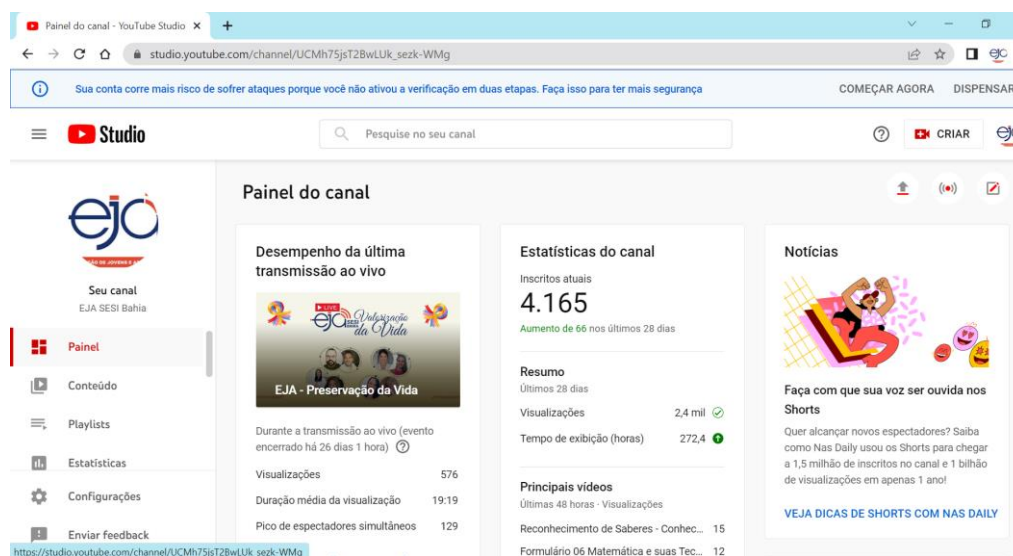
Painel do canal - YouTube Studio ×

studio.youtube.com/channel/UCMh75jsT2BwLUk_sezk-WMg

Sua conta corre mais risco de sofrer ataques porque você não ativou a verificação em duas etapas. Faça isso para ter mais segurança

COMEÇAR AGORA DISPENSAR

Studio

Pesquise no seu canal

CRIAR

Seu canal
EJA SESI Bahia

Painel
Conteúdo
Playlists
Estatísticas
Configurações
Enviar feedback

Painel do canal

Desempenho da última transmissão ao vivo

LIVE
Valorização da Vida

EJA - Preservação da Vida

Durante a transmissão ao vivo (evento encerrado há 26 dias 1 hora)

| | |
|---|---|
| Visualizações | 576 |
| Duração média da visualização | 19:19 |
| Pico de espectadores simultâneos | 129 |

Estatísticas do canal

Inscritos atuais
4.165
Aumento de 66 nos últimos 28 dias

Resumo
Últimos 28 dias

| | |
|---|---|
| Visualizações | 2,4 mil |
| Tempo de exibição (horas) | 272,4 |

Principais vídeos
Últimas 48 horas · Visualizações

| | |
|---|---|
| Reconhecimento de Saberes - Conhec... | 15 |
| Formulário 06 Matemática e suas Tec... | 12 |

Notícias

Faça com que sua voz ser ouvida nos Shorts

Quer alcançar novos espectadores? Saiba como Nas Daily usou os Shorts para chegar a 1,5 milhão de inscritos no canal e 1 bilhão de visualizações em apenas 1 ano!

VEJA DICAS DE SHORTS COM NAS DAILY

https://studio.youtube.com/channel/UCMh75jsT2BwLUk_sezk-WMg